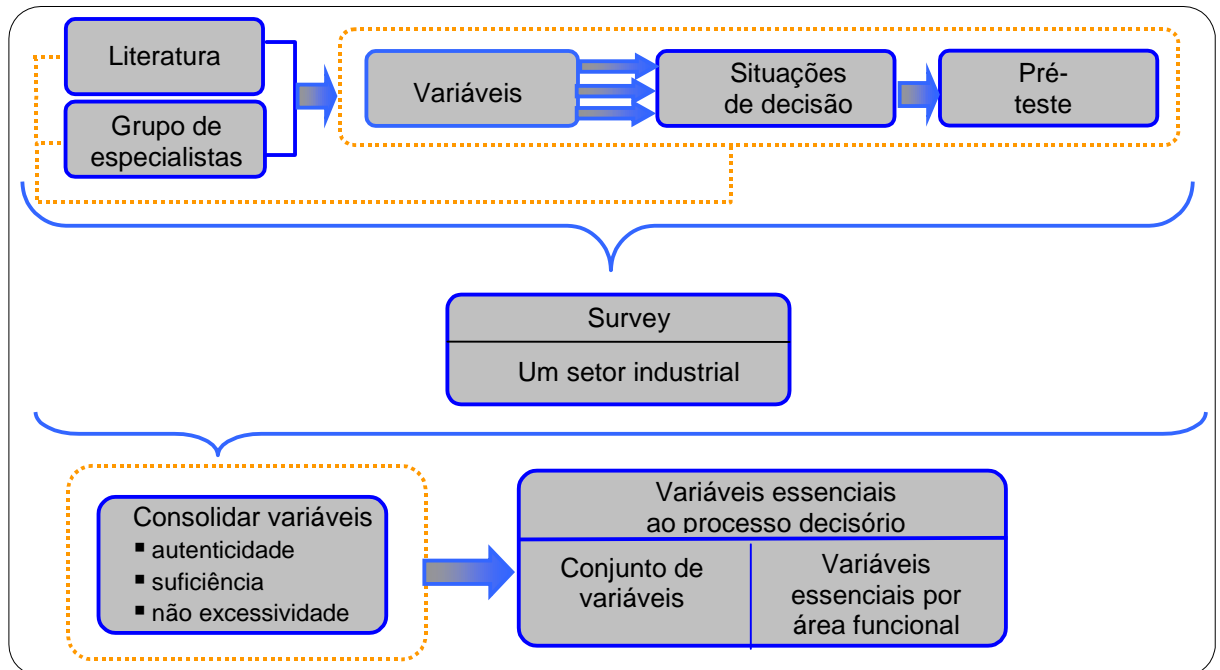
Literatura

Grupo de especialistas

Variáveis

Situações de decisão

Pré-teste

Survey

Um setor industrial

Consolidar variáveis
■ autenticidade
■ suficiência
■ não excessividade

Variáveis essenciais ao processo decisório

| Conjunto de variáveis | Variáveis essenciais por área funcional |
|---|---|